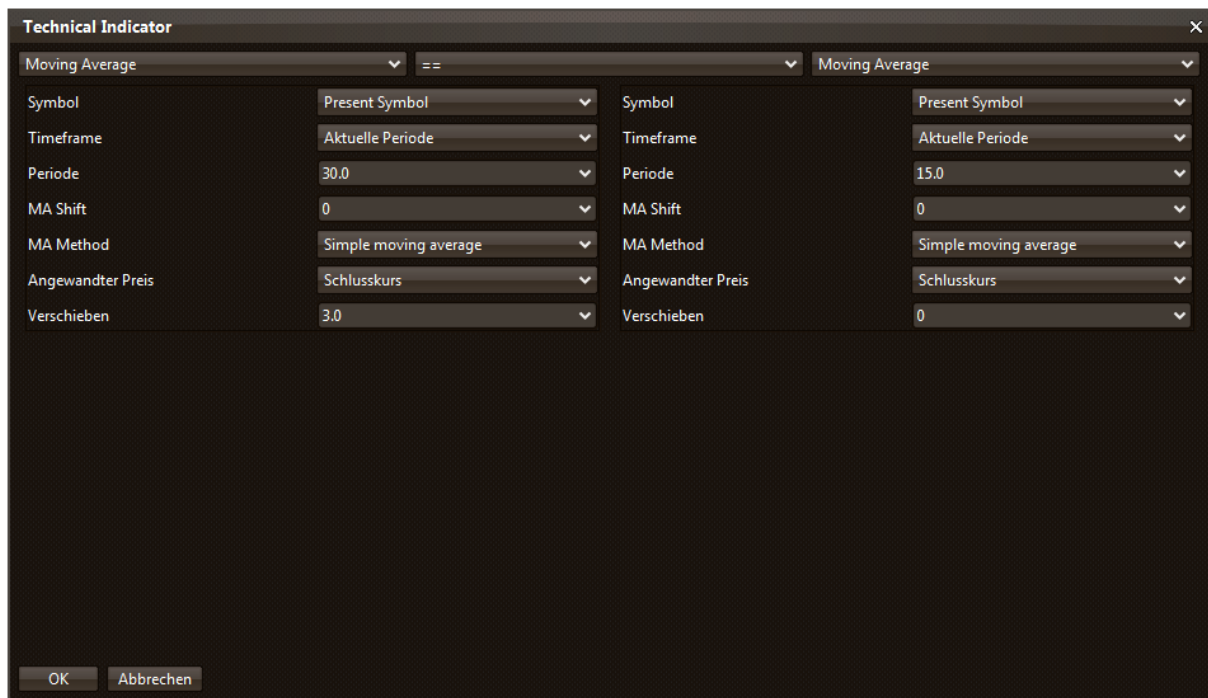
Technical Indicator

×

Moving Average

==

Moving Average

| Symbol | Present Symbol |
|---|---|
| Timeframe | Aktuelle Periode |
| Periode | 30.0 |
| MA Shift | 0 |
| MA Method | Simple moving average |
| Angewandter Preis | Schlusskurs |
| Verschieben | 3.0 |

| Symbol | Present Symbol |
|---|---|
| Timeframe | Aktuelle Periode |
| Periode | 15.0 |
| MA Shift | 0 |
| MA Method | Simple moving average |
| Angewandter Preis | Schlusskurs |
| Verschieben | 0 |

OK

Abbrechen